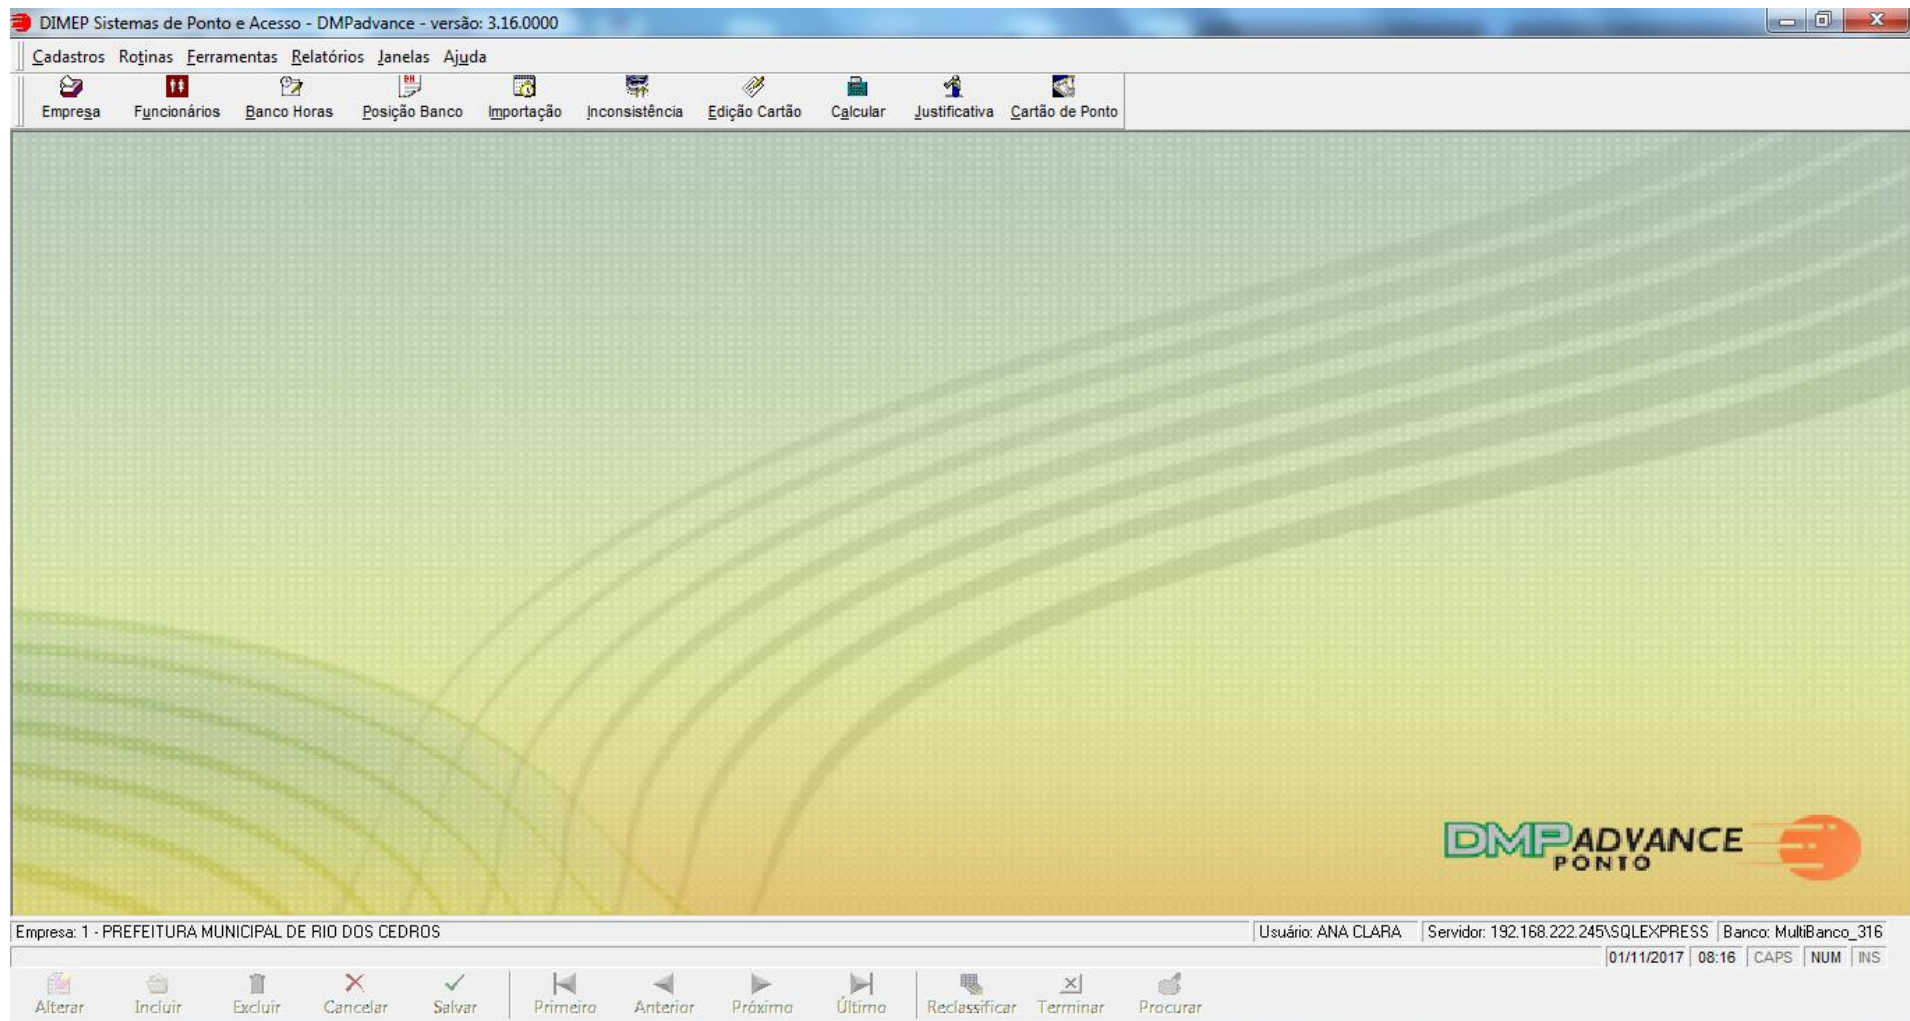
DIMEP Sistemas de Ponto e Acesso - DMPadvance - versão: 3.16.0000

Cadastros Rotinas Ferramentas Relatórios Janelas Ajuda

Empresa Funcionários Banco Horas Posição Banco Importação Inconsistência Edição Cartão Calcular Justificativa Cartão de Ponto

DMPADVANCE PONTO

Empresa: 1 - PREFEITURA MUNICIPAL DE RIO DOS CEDROS | Usuário: ANA CLARA | Servidor: 192.168.222.245\SQLEXPRESS | Banco: MultiBanco_316

01/11/2017 | 08:16 | CAPS | NUM | INS

Alterar Incluir Excluir Cancelar Salvar Primeiro Anterior Próximo Último Reclassificar Terminar Procurar